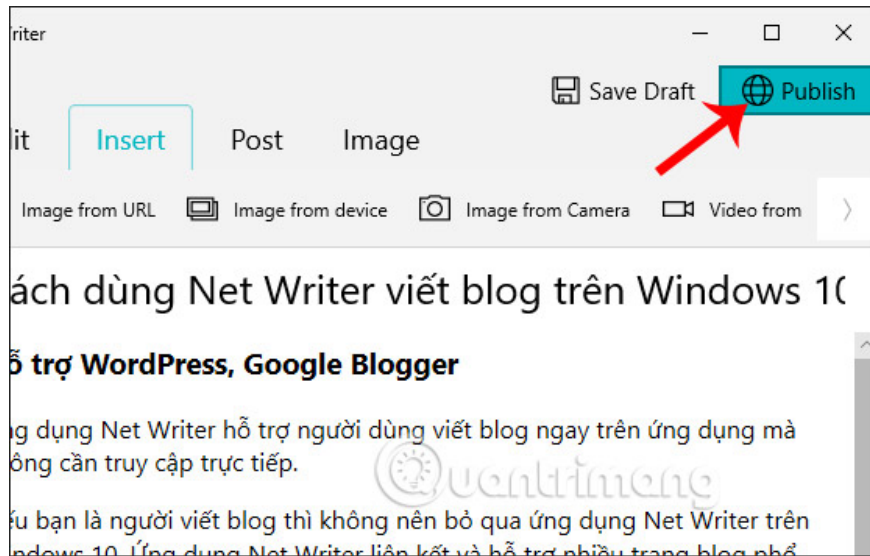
riter

Save Draft
Publish

lit
Insert
Post
Image

Image from URL
Image from device
Image from Camera
Video from

ách dùng Net Writer viết blog trên Windows 1(

ỗ trợ WordPress, Google Blogger

ng dụng Net Writer hỗ trợ người dùng viết blog ngay trên ứng dụng mà ông cần truy cập trực tiếp.

ếu bạn là người viết blog thì không nên bỏ qua ứng dụng Net Writer trên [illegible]

Quantrimang